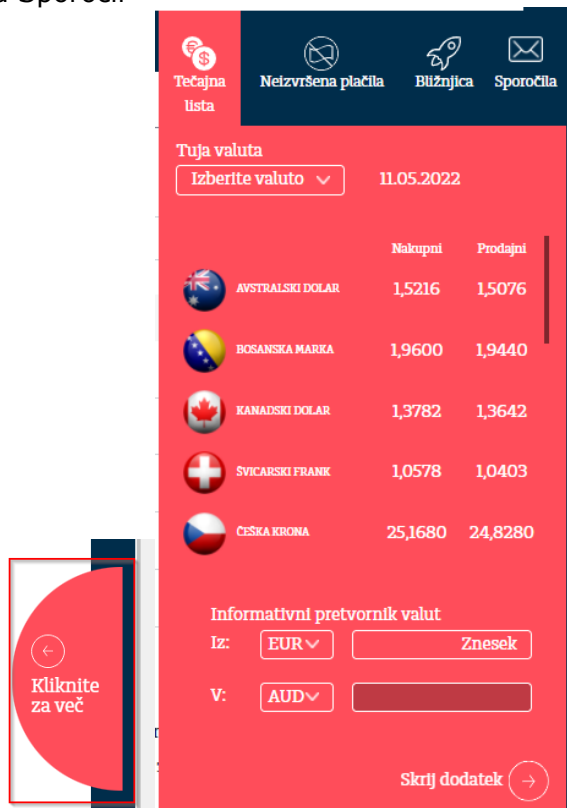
Tečajna lista
Neizvršena plačila
Bližnjica
Sporočila

Tuja valuta
Izberite valuto
11.05.2022

| | Nakupni | Prodajni |
|---|---|---|
| AVSTRALSKI DOLAR | 1,5216 | 1,5076 |
| BOSANSKA MARKA | 1,9600 | 1,9440 |
| KANADSKI DOLAR | 1,3782 | 1,3642 |
| ŠVICARSKI FRANK | 1,0578 | 1,0403 |
| ČEŠKA KRONA | 25,1680 | 24,8280 |

Informativni pretvornik valut
Iz: EUR Znesek
V: AUD

Kliknite za več

Skrij dodatek